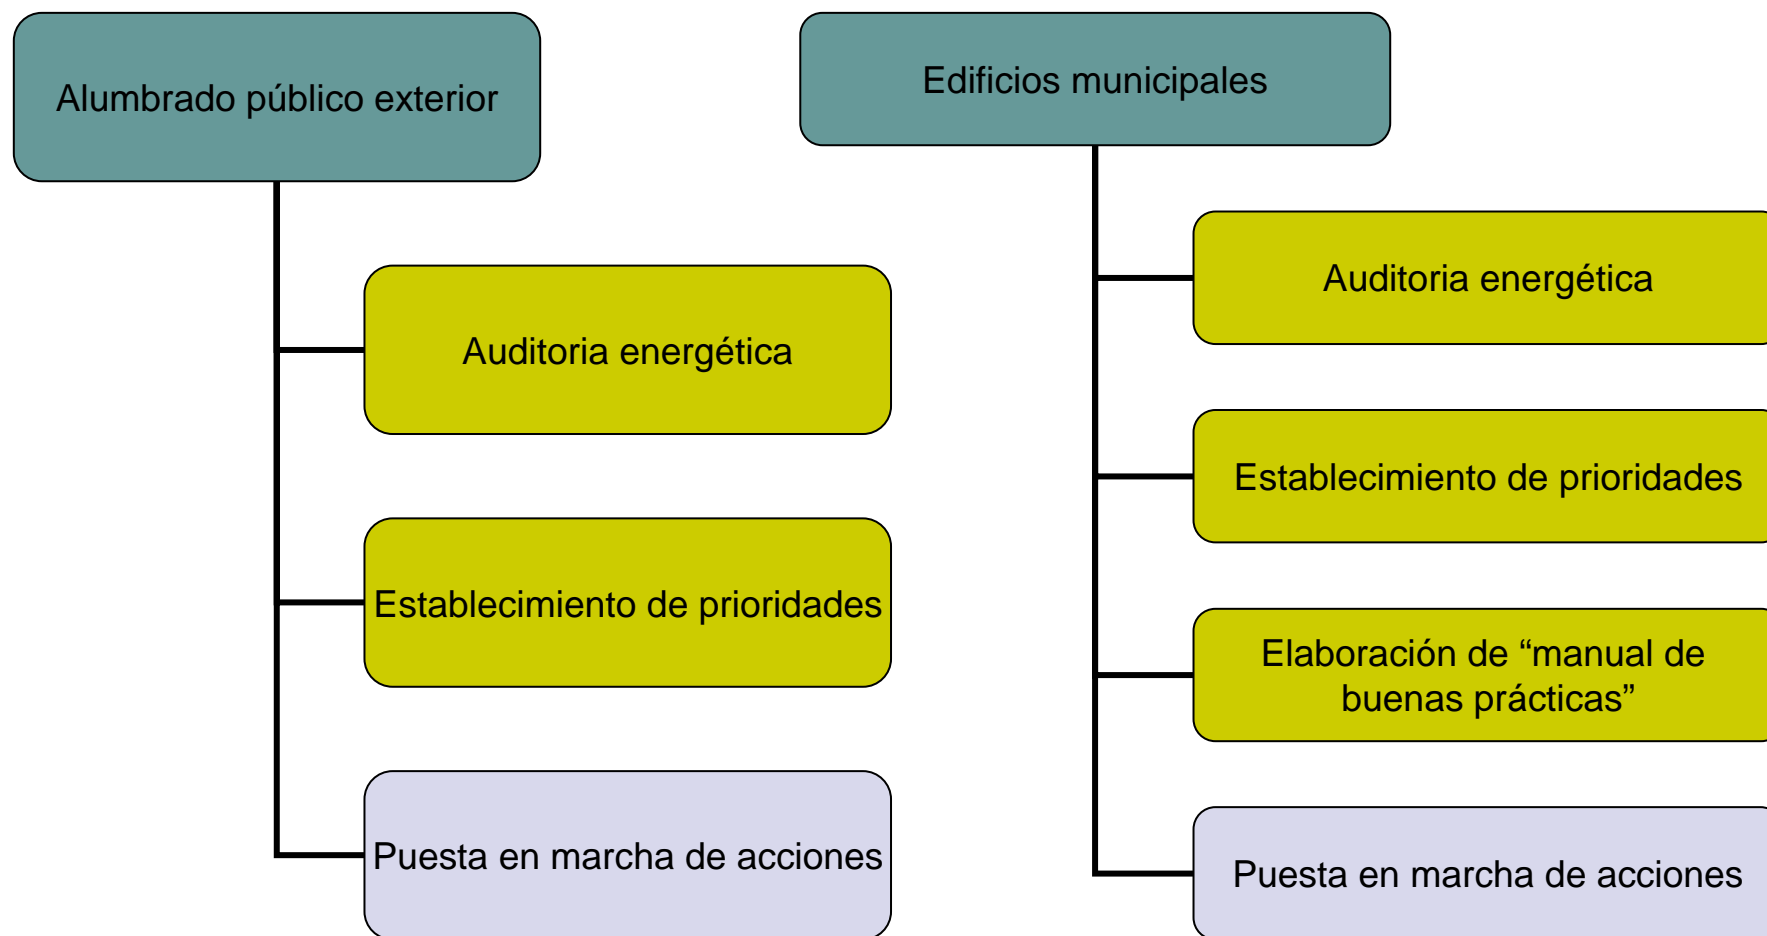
Alumbrado público exterior

Auditoria energética

Establecimiento de prioridades

Puesta en marcha de acciones

Edificios municipales

Auditoria energética

Establecimiento de prioridades

Elaboración de “manual de buenas prácticas”

Puesta en marcha de acciones